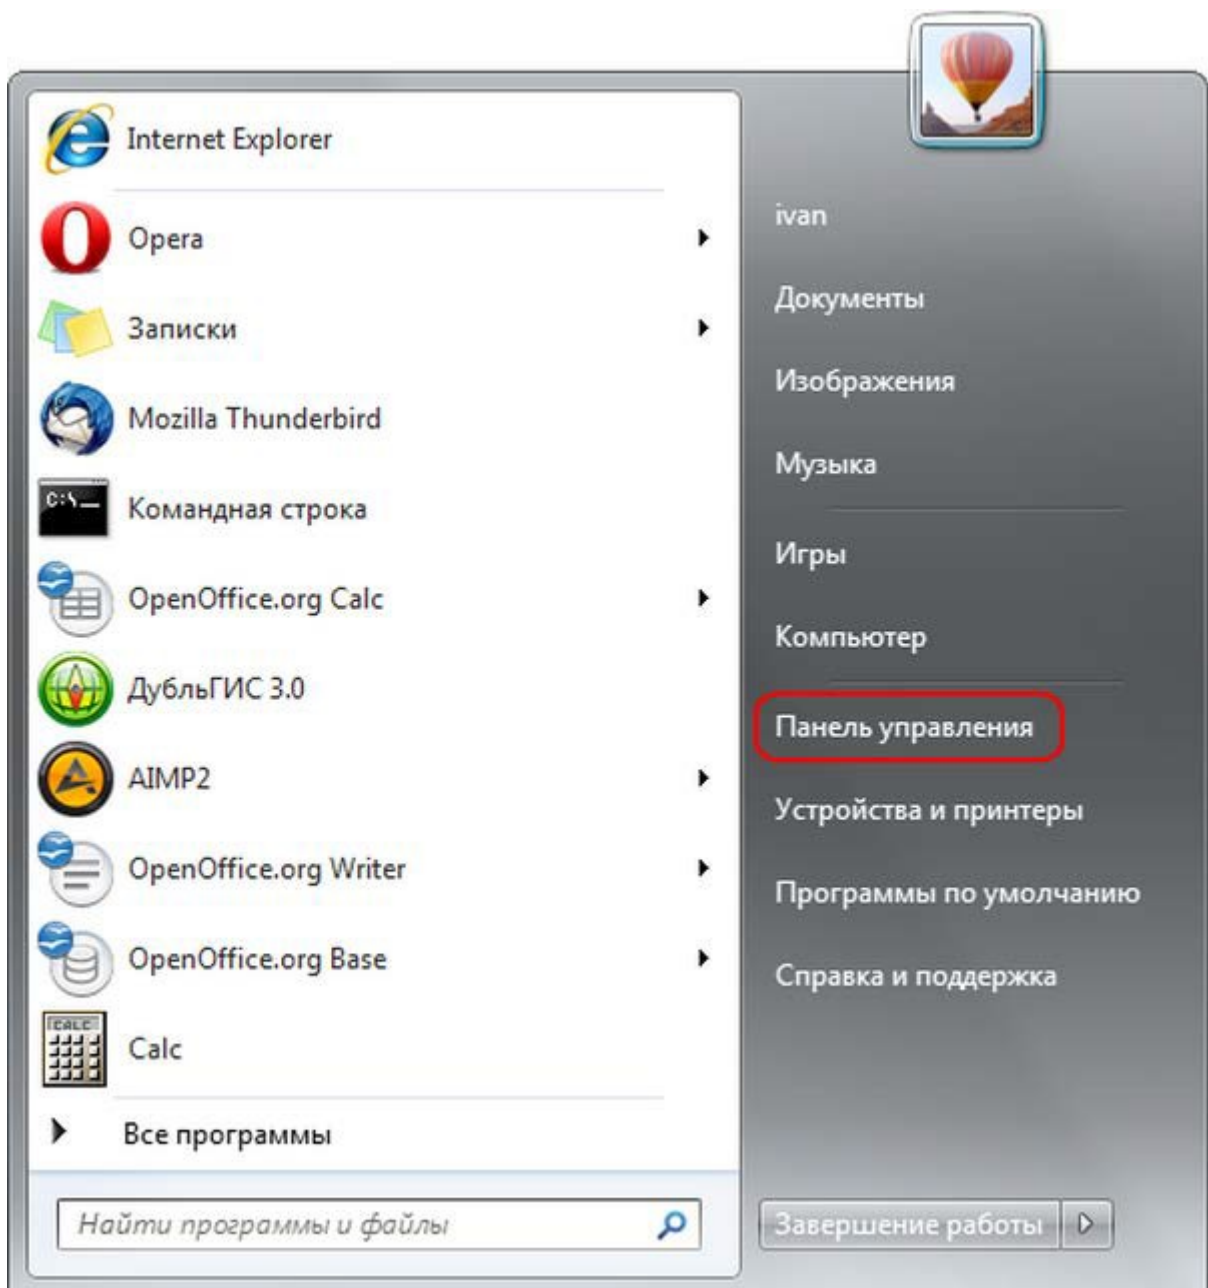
Internet Explorer
Opera
Записки
Mozilla Thunderbird
Командная строка
OpenOffice.org Calc
ДубльГИС 3.0
AIMP2
OpenOffice.org Writer
OpenOffice.org Base
Calc
Все программы
Найти программы и файлы

ivan
Документы
Изображения
Музыка
Игры
Компьютер
Панель управления
Устройства и принтеры
Программы по умолчанию
Справка и поддержка
Завершение работы